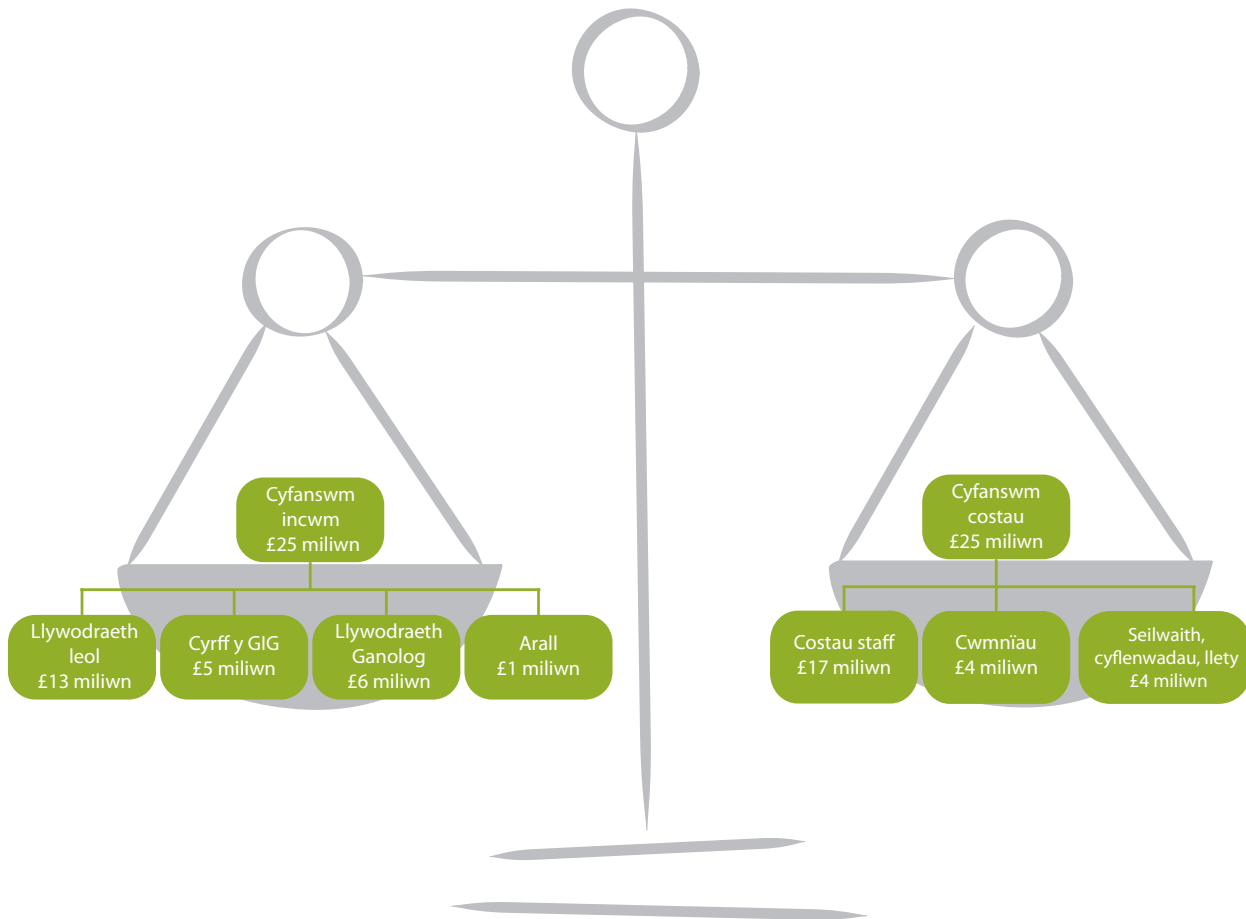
Cyfanswm incwm £25 miliwn

Llywodraeth leol £13 miliwn

Cyrff y GIG £5 miliwn

Llywodraeth Ganolog £6 miliwn

Arall £1 miliwn

Cyfanswm costau £25 miliwn

Costau staff £17 miliwn

Cwmnïau £4 miliwn

Seilwaith, cyflenwadau, llety £4 miliwn